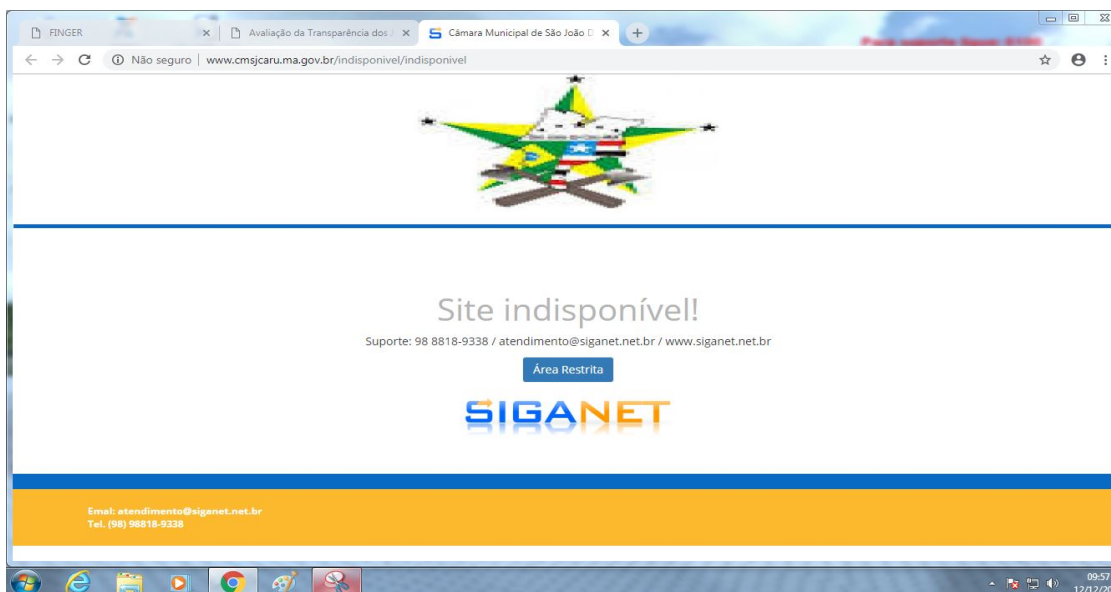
FINGER
Avaliação da Transparência dos
Câmara Municipal de São João D
Não seguro | www.cmsjcaru.ma.gov.br/indisponivel/indisponivel

Site indisponível!

Suporte: 98 8818-9338 / atendimento@siganet.net.br / www.siganet.net.br

Área Restrita

SIGANET

Emal: atendimento@siganet.net.br
Tel. (98) 98818-9338

09:57
12/12/2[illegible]